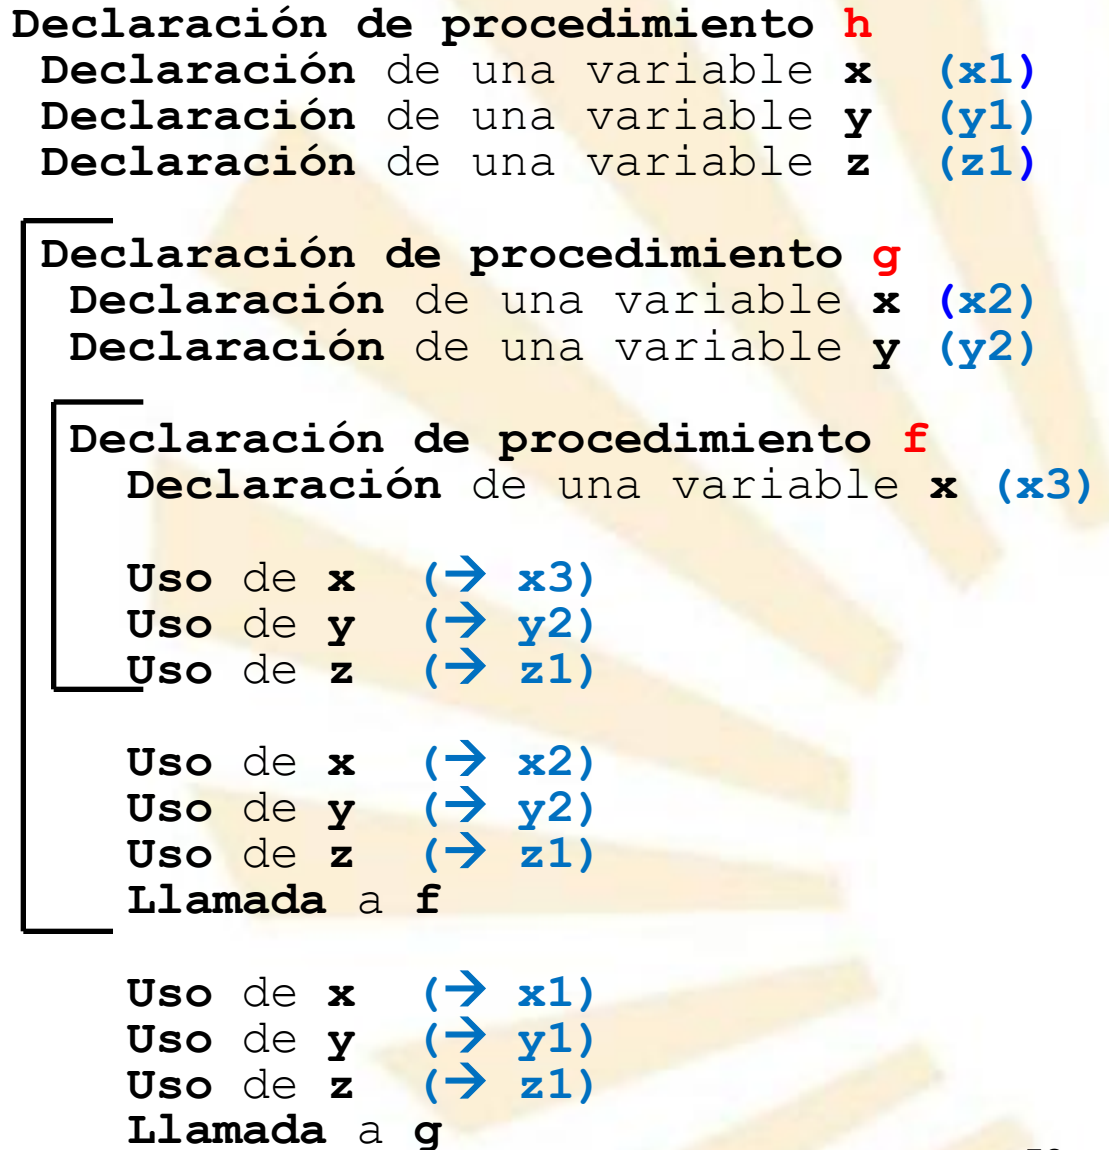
Declaración de procedimiento h
Declaración de una variable x (x1)
Declaración de una variable y (y1)
Declaración de una variable z (z1)

Declaración de procedimiento g
Declaración de una variable x (x2)
Declaración de una variable y (y2)

Declaración de procedimiento f
Declaración de una variable x (x3)

Uso de x (→ x3)
Uso de y (→ y2)
Uso de z (→ z1)

Uso de x (→ x2)
Uso de y (→ y2)
Uso de z (→ z1)
Llamada a f

Uso de x (→ x1)
Uso de y (→ y1)
Uso de z (→ z1)
Llamada a g